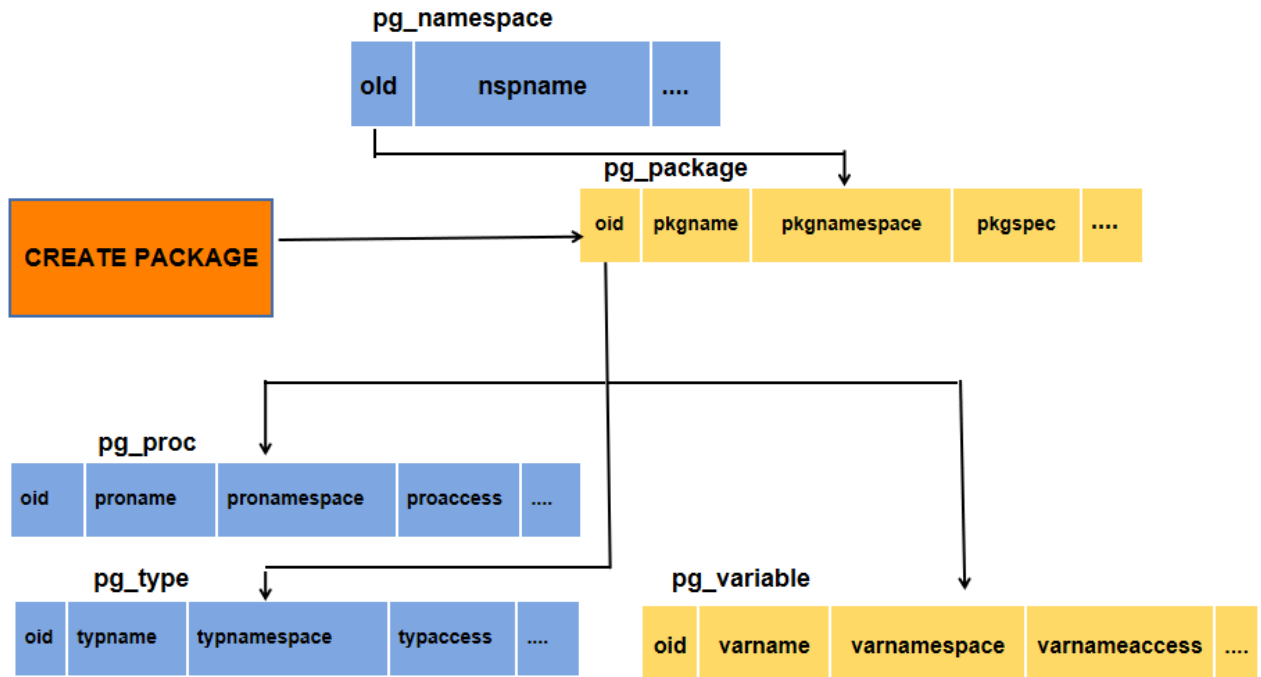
pg_namespace

| oId | nspname | .... |
|---|---|---|

CREATE PACKAGE

pg_package

| oid | pkgname | pkgnamespace | pkgspec | .... |
|---|---|---|---|---|

pg_proc

| oid | proname | pronamespace | proaccess | .... |
|---|---|---|---|---|

pg_type

| oid | typname | typnamespace | typaccess | .... |
|---|---|---|---|---|

pg_variable

| oid | varname | varnamespace | varnameaccess | .... |
|---|---|---|---|---|